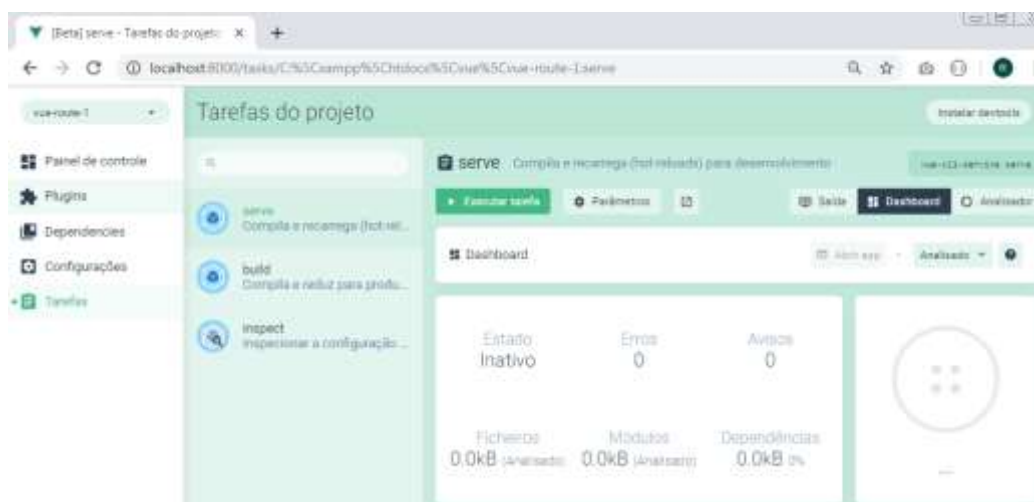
[Beta] serve - Tarefas do projeto ×

localhost:8000/tasks/C:%5Cxampp%5Chtdocs%5Cvue%5Cvue-route-1:serve

vue-route-1

Tarefas do projeto

Instalar devtools

Painel de controle

Plugins

Dependencies

Configurações

Tarefas

serve
Compila e recarrega (hot rel...

build
Compila e reduz para produ...

inspect
Inspecionar a configuração ...

serve Compila e recarrega (hot-reloads) para desenvolvimento

vue-cli-service serve

Executar tarefa

Parâmetros

Saída

Dashboard

Analisador

Dashboard

Abrir app

Analisado

Estado
Inativo

Erros
0

Avisos
0

Ficheiros
0.0kB (Analisado)

Módulos
0.0kB (Analisado)

Dependências
0.0kB 0%